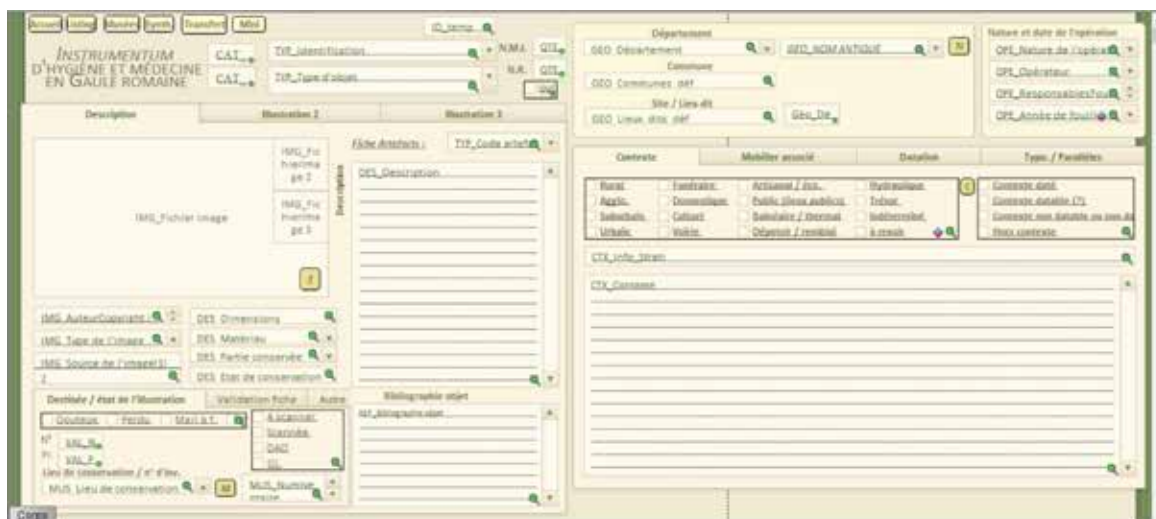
Accueil Listes Musées Synth Transfert Mini

ID_temp

INSTRUMENTUM D'HYGIÈNE ET MÉDECINE EN GAULE ROMAINE

CAT TYP_Identification N.M.I. QTE
CAT TYP_Type d'objet N.R. QTE

Description | Illustration 2 | Illustration 3

IMG_Fichier image

IMG_Fichierimage 2

IMG_Fichierimage 3

Fiche Artefacts : TYP_Code artefact

Description

DES_Description

IMG_AuteurCopyright
IMG_Type de l'image
IMG_Source de l'image(1)

DES_Dimensions
DES_Matériau
DES_Partie conservée
DES_Etat de conservation

Destinée / état de l'illustration | Validation fiche | Autre

Douteux | Perdu | Mari à T.

N° VAL_N
Fr. VAL_F

Lieu de conservation / n° d'inv.
MUS_Lieu de conservation
MUS_Numéro

A scanner
Scannée
DAO
Ill.

Bibliographie objet

Bibl_bibliographie objet

Département
GEO_Département
GEO_NOM ANTIQUE
Commune
GEO_Communes_déf
Site / Lieu-dit
GEO_Lieux_dits_déf
Géo_De

Nature et date de l'opération
OPE_Nature de l'opéra
OPE_Opérateur
OPE_ResponsablesFou
OPE_Année de fouille

Contexte | Mobilier associé | Datation | Typo / Parallèles

Rural | Funéraire | Artisanal / éco. | Hydraulique
Agglo. | Domestique | Public (lieux publics) | Trésor
Suburbain | Cultuel | Balnéaire / thermal | Indéterminé
Urbain | Voirie | Dépotoir / remblai | à revoir

Contexte daté
Contexte datable (?)
Contexte non datable ou non da
Hors contexte

CTX_Info_Strati

CTX_Contexte

Corps